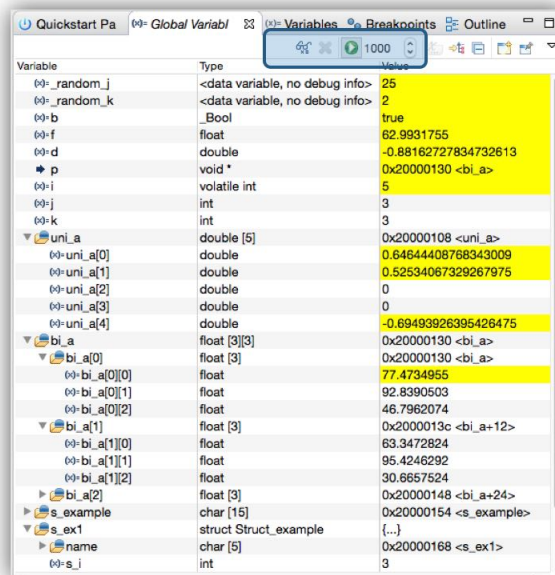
Quickstart Pa | (x)= Global Variabl ⊠ | (x)= Variables | Breakpoints | Outline

1000

| Variable | Type | Value |
|---|---|---|
| (x)= _random_j | <data variable, no debug info> | 25 |
| (x)= _random_k | <data variable, no debug info> | 2 |
| (x)= b | _Bool | true |
| (x)= f | float | 62.9931755 |
| (x)= d | double | -0.88162727834732613 |
| p | void * | 0x20000130 <bi_a> |
| (x)= i | volatile int | 5 |
| (x)= j | int | 3 |
| (x)= k | int | 3 |
| uni_a | double [5] | 0x20000108 <uni_a> |
| (x)= uni_a[0] | double | 0.64644408768343009 |
| (x)= uni_a[1] | double | 0.52534067329267975 |
| (x)= uni_a[2] | double | 0 |
| (x)= uni_a[3] | double | 0 |
| (x)= uni_a[4] | double | -0.69493926395426475 |
| bi_a | float [3][3] | 0x20000130 <bi_a> |
| bi_a[0] | float [3] | 0x20000130 <bi_a> |
| (x)= bi_a[0][0] | float | 77.4734955 |
| (x)= bi_a[0][1] | float | 92.8390503 |
| (x)= bi_a[0][2] | float | 46.7962074 |
| bi_a[1] | float [3] | 0x2000013c <bi_a+12> |
| (x)= bi_a[1][0] | float | 63.3472824 |
| (x)= bi_a[1][1] | float | 95.4246292 |
| (x)= bi_a[1][2] | float | 30.6657524 |
| bi_a[2] | float [3] | 0x20000148 <bi_a+24> |
| s_example | char [15] | 0x20000154 <s_example> |
| s_ex1 | struct Struct_example | {...} |
| name | char [5] | 0x20000168 <s_ex1> |
| (x)= s_i | int | 3 |